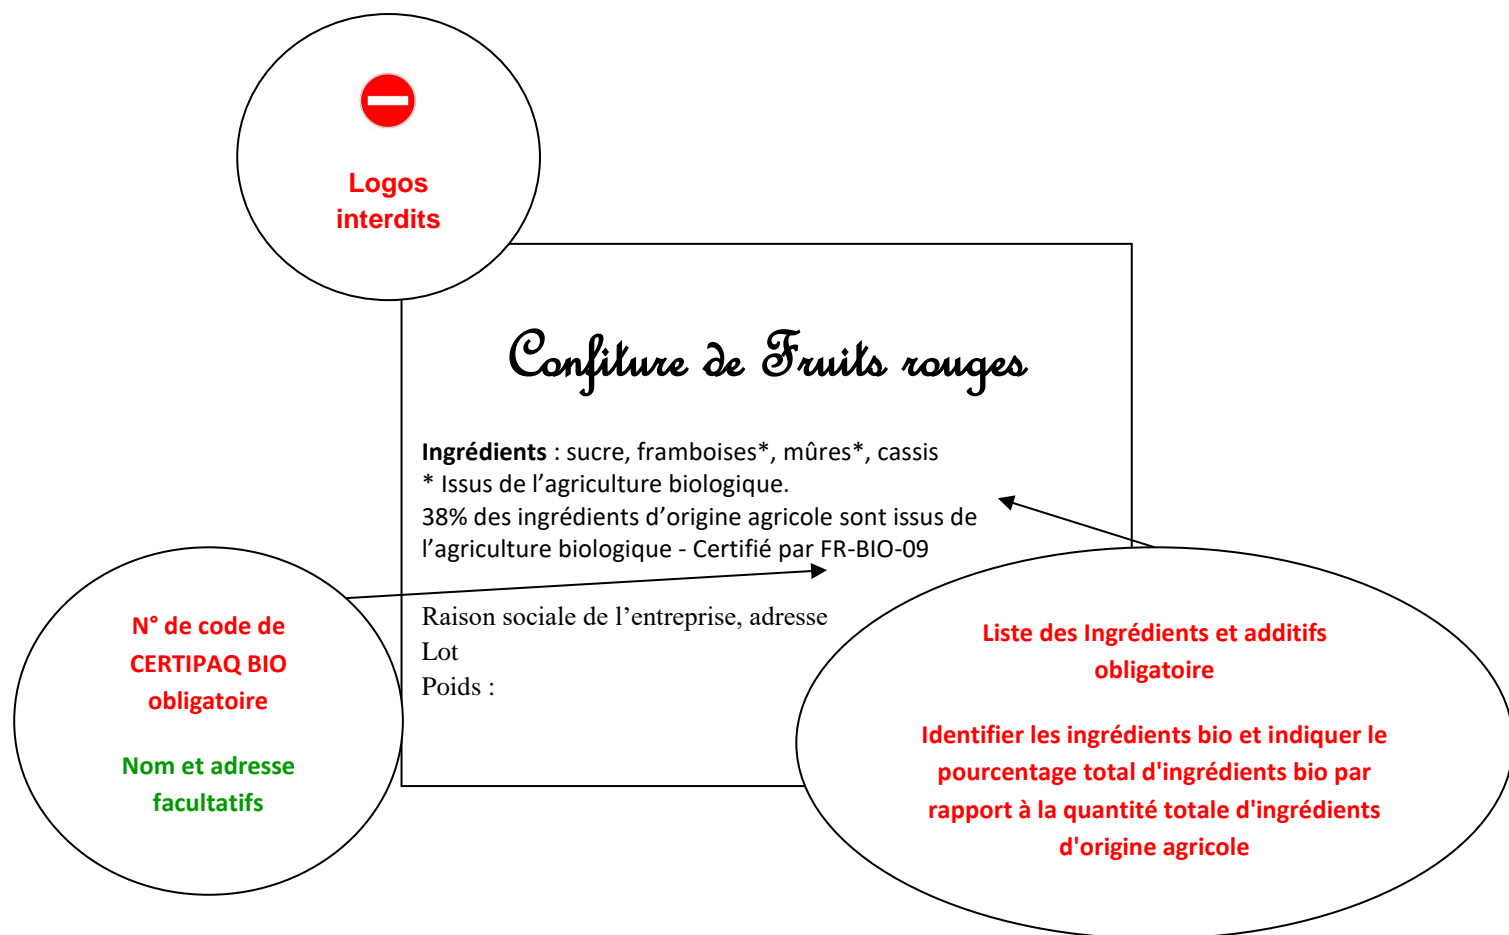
Logos interdits

Confiture de Fruits rouges

**Ingrédients** : sucre, framboises*, mûres*, cassis
* Issus de l'agriculture biologique.
38% des ingrédients d'origine agricole sont issus de l'agriculture biologique - Certifié par FR-BIO-09

Raison sociale de l'entreprise, adresse
Lot
Poids :

N° de code de CERTIPAQ BIO obligatoire

Nom et adresse facultatifs

Liste des Ingrédients et additifs obligatoire

Identifier les ingrédients bio et indiquer le pourcentage total d'ingrédients bio par rapport à la quantité totale d'ingrédients d'origine agricole